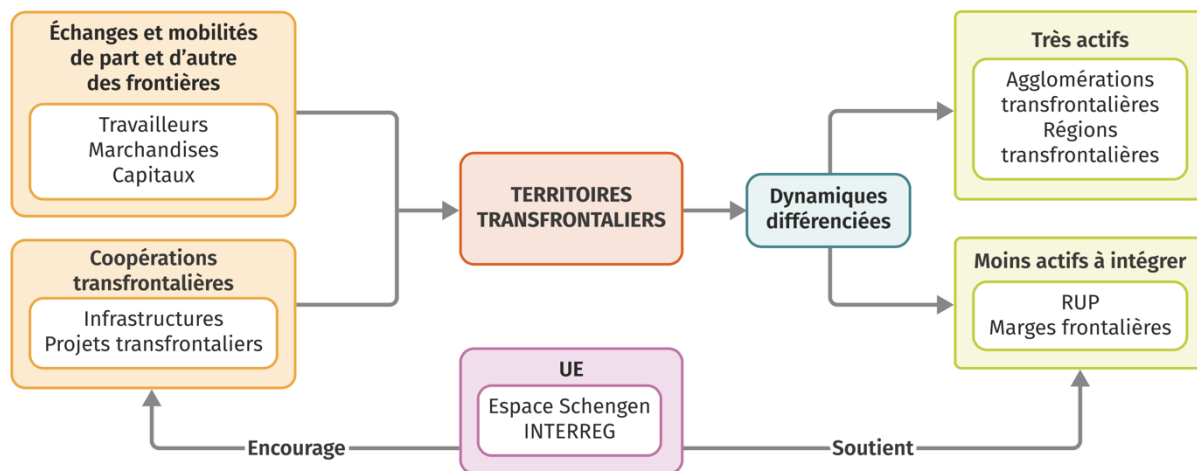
Échanges et mobilités de part et d'autre des frontières

Travailleurs
Marchandises
Capitaux

Coopérations transfrontalières

Infrastructures
Projets transfrontaliers

TERRITOIRES TRANSFRONTALIERS

Dynamiques différenciées

Très actifs

Agglomérations transfrontalières
Régions transfrontalières

Moins actifs à intégrer

RUP
Marges frontalières

UE

Espace Schengen
INTERREG

Encourage

Soutient